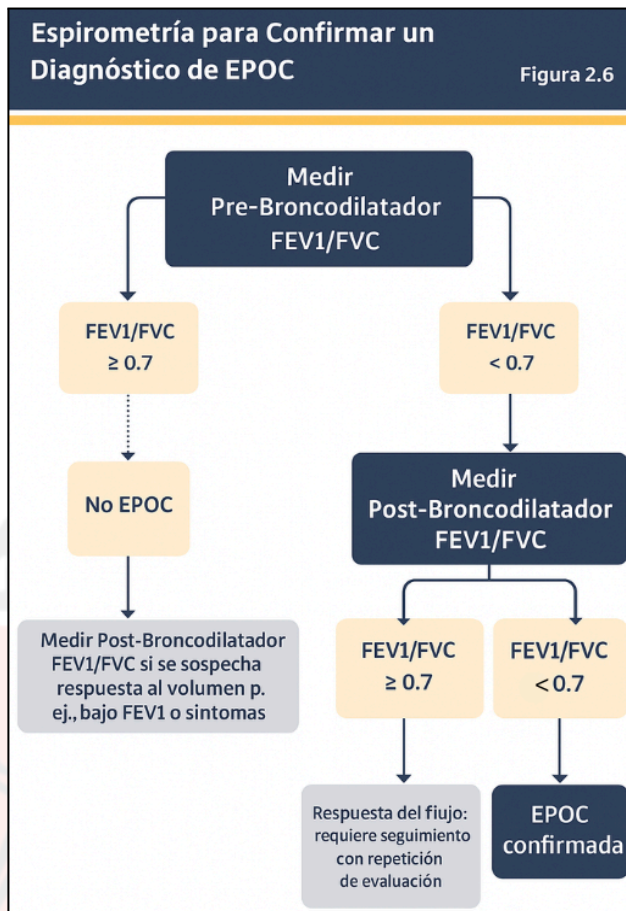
Espirometría para Confirmar un Diagnóstico de EPOC

Figura 2.6

Medir Pre-Broncodilatador FEV1/FVC

FEV1/FVC ≥ 0.7

FEV1/FVC < 0.7

No EPOC

Medir Post-Broncodilatador FEV1/FVC

Medir Post-Broncodilatador FEV1/FVC si se sospecha respuesta al volumen p. ej., bajo FEV1 o sintomas

FEV1/FVC ≥ 0.7

FEV1/FVC < 0.7

Respuesta del fiujo: requiere seguimiento con repetición de evaluación

EPOC confirmada